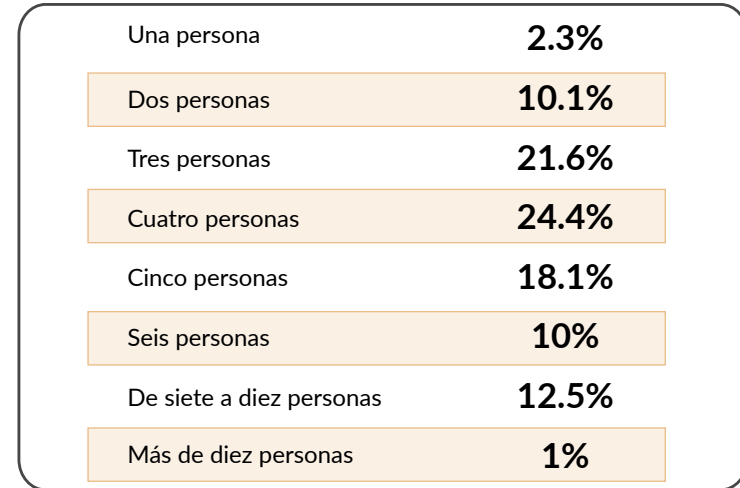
| | |
|---|---|
| Una persona | 2.3% |
| Dos personas | 10.1% |
| Tres personas | 21.6% |
| Cuatro personas | 24.4% |
| Cinco personas | 18.1% |
| Seis personas | 10% |
| De siete a diez personas | 12.5% |
| Más de diez personas | 1% |